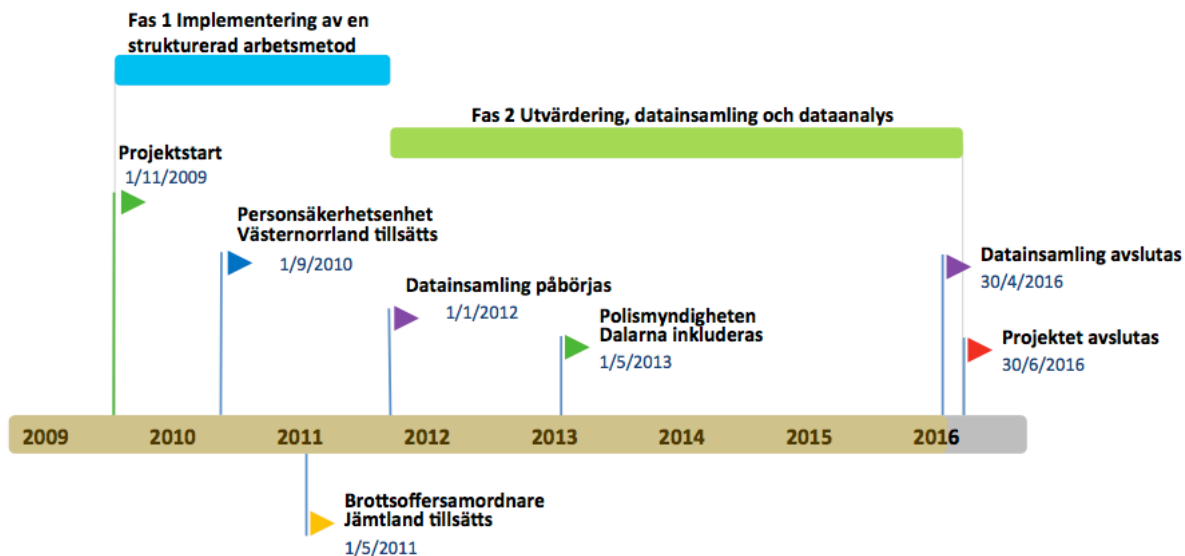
Fas 1 Implementering av en strukturerad arbetsmetod

Fas 2 Utvärdering, datainsamling och dataanalys

Projektstart
1/11/2009

Personsäkerhetsenhet Västernorrland tillsätts
1/9/2010

Datainsamling påbörjas
1/1/2012

Polismyndigheten Dalarna inkluderas
1/5/2013

Datainsamling avslutas
30/4/2016

Projektet avslutas
30/6/2016

2009 2010 2011 2012 2013 2014 2015 2016

Brottsoffersamordnare Jämtland tillsätts
1/5/2011